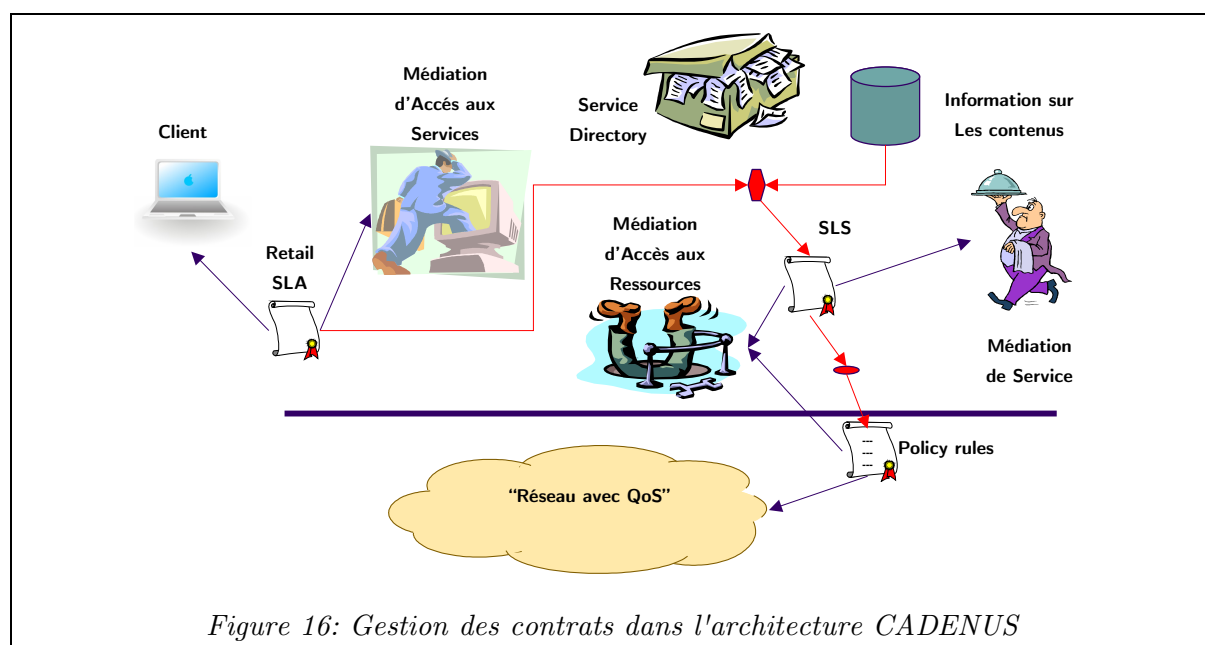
Médiation d'Accés aux Services

Service Directory

Information sur Les contenus

Client

Retail SLA

Médiation d'Accès aux Ressources

SLS

Médiation de Service

Policy rules

"Réseau avec QoS"

Figure 16: Gestion des contrats dans l'architecture CADENUS